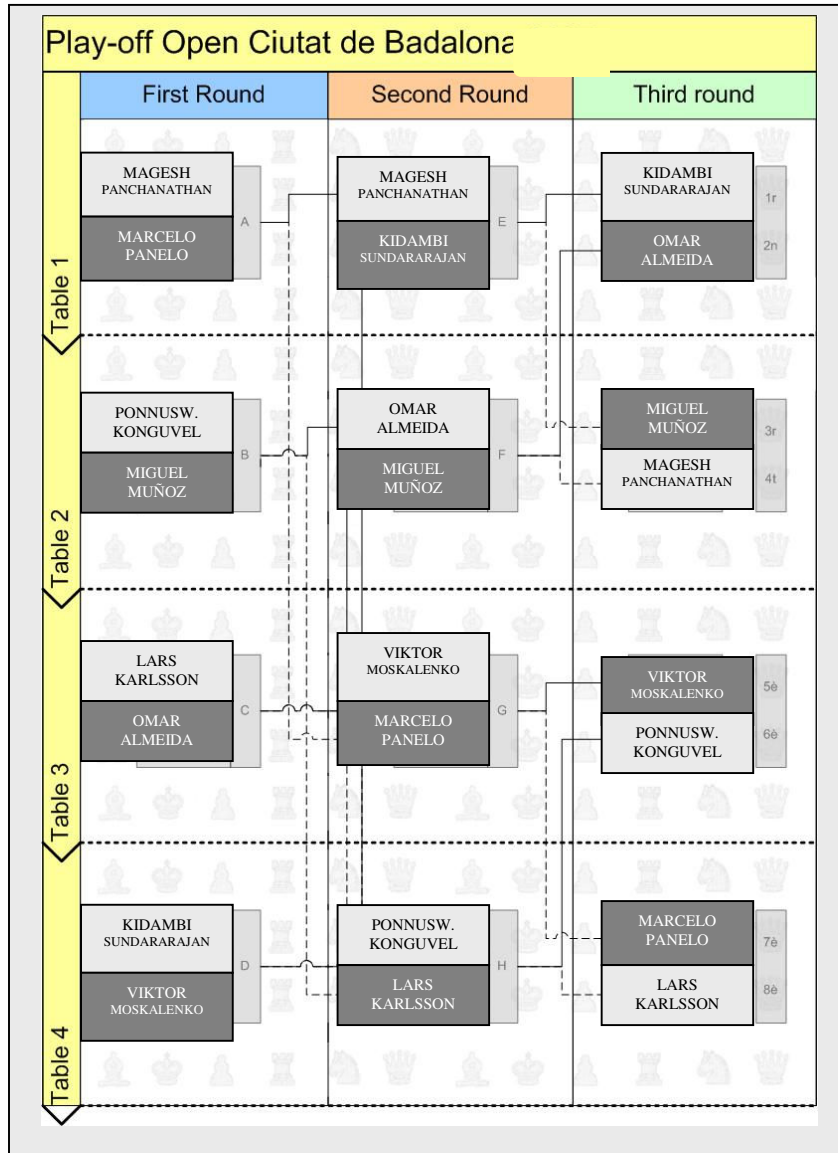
Play-off Open Ciutat de Badalona

| | First Round | Second Round | Third round |
|---|---|---|---|
| Table 1 | MAGESH PANCHANATHAN / MARCELO PANELO (A) | MAGESH PANCHANATHAN / KIDAMBI SUNDARARAJAN (E) | KIDAMBI SUNDARARAJAN (1r) / OMAR ALMEIDA (2n) |
| Table 2 | PONNUSW. KONGUVEL / MIGUEL MUÑOZ (B) | OMAR ALMEIDA / MIGUEL MUÑOZ (F) | MIGUEL MUÑOZ (3r) / MAGESH PANCHANATHAN (4t) |
| Table 3 | LARS KARLSSON / OMAR ALMEIDA (C) | VIKTOR MOSKALENKO / MARCELO PANELO (G) | VIKTOR MOSKALENKO (5è) / PONNUSW. KONGUVEL (6è) |
| Table 4 | KIDAMBI SUNDARARAJAN / VIKTOR MOSKALENKO (D) | PONNUSW. KONGUVEL / LARS KARLSSON (H) | MARCELO PANELO (7è) / LARS KARLSSON (8è) |